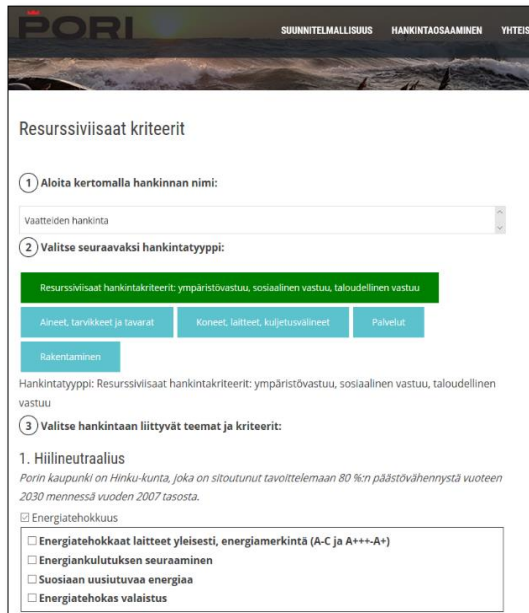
PORI

SUUNNITELMALLISUUS HANKINTAOSAAMINEN YHTEIS

Resurssiviisaat kriteerit

1 Aloita kertomalla hankinnan nimi:

Vaatteiden hankinta

2 Valitse seuraavaksi hankintatyyppi:

Resurssiviisaat hankintakriteerit: ympäristövastuu, sosiaalinen vastuu, taloudellinen vastuu

Aineet, tarvikkeet ja tavarat

Koneet, laitteet, kuljetusvälineet

Palvelut

Rakentaminen

Hankintatyyppi: Resurssiviisaat hankintakriteerit: ympäristövastuu, sosiaalinen vastuu, taloudellinen vastuu

3 Valitse hankintaan liittyvät teemat ja kriteerit:

1. Hiilineutraalius

Porin kaupunki on Hinku-kunta, joka on sitoutunut tavoittelemaan 80 %:n päästövähennystä vuoteen 2030 mennessä vuoden 2007 tasosta.

☑ Energiatehokkuus

☐ Energiatehokkaat laitteet yleisesti, energiamerkintä (A-C ja A+++-A+)

☐ Energiankulutuksen seuraaminen

☐ Suosiaan uusiutuvaa energiaa

☐ Energiatehokas valaistus